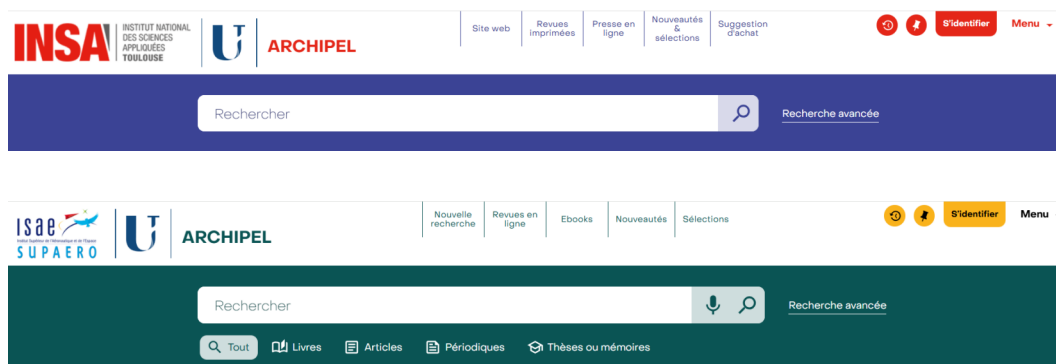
INSA INSTITUT NATIONAL DES SCIENCES APPLIQUÉES TOULOUSE

ARCHIPEL

Site web
Revues imprimées
Presse en ligne
Nouveautés & sélections
Suggestion d'achat

S'identifier
Menu

Rechercher
Recherche avancée

isae SUPAERO
Institut Supérieur de l'Aéronautique et de l'Espace

ARCHIPEL

Nouvelle recherche
Revues en ligne
Ebooks
Nouveautés
Sélections

S'identifier
Menu

Rechercher
Recherche avancée

Tout
Livres
Articles
Périodiques
Thèses ou mémoires